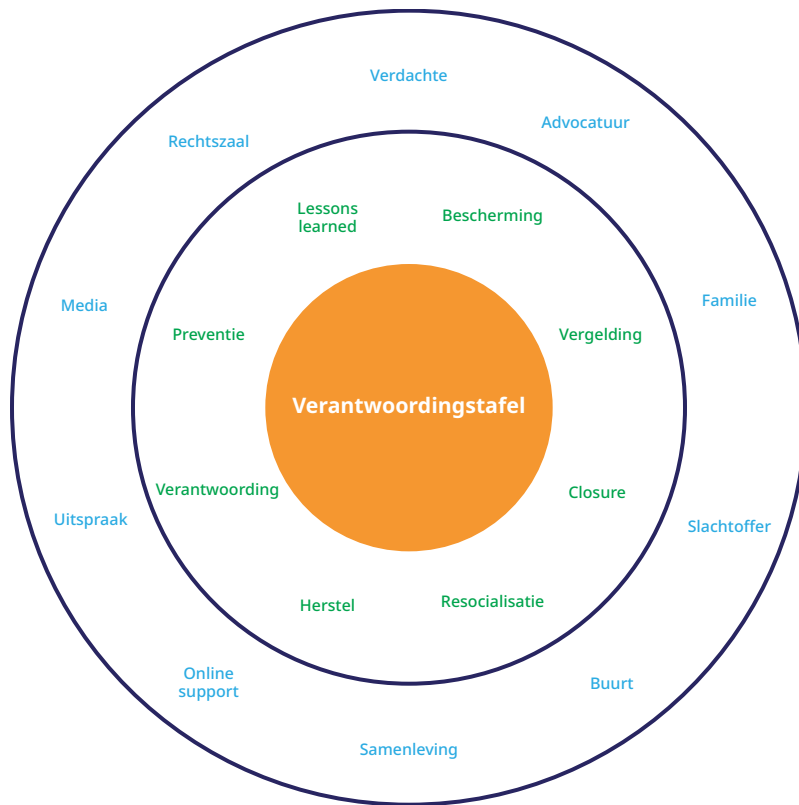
Verdachte

Advocatuur

Rechtszaal

Lessons learned

Bescherming

Media

Familie

Preventie

Vergelding

Verantwoordingstafel

Verantwoording

Closure

Uitspraak

Slachtoffer

Herstel

Resocialisatie

Online support

Buurt

Samenleving